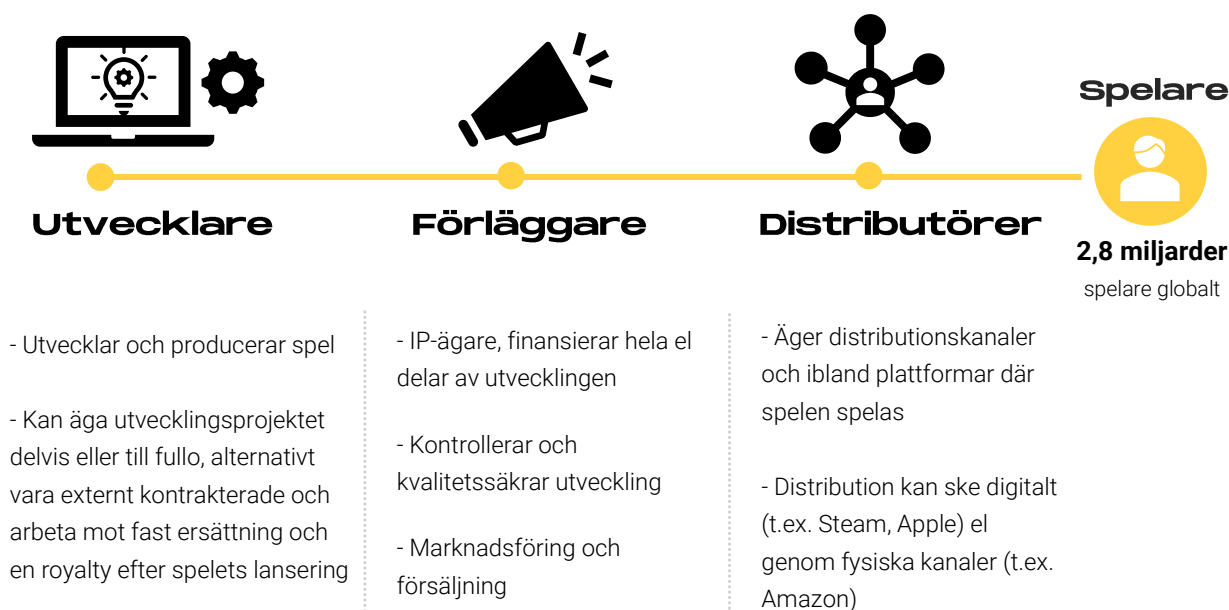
Spelare

Utvecklare

Förläggare

Distributörer

2,8 miljarder
spelare globalt

- Utvecklar och producerar spel

- Kan äga utvecklingsprojektet delvis eller till fullo, alternativt vara externt kontrakterade och arbeta mot fast ersättning och en royalty efter spelets lansering

- IP-ägare, finansierar hela el delar av utvecklingen

- Kontrollerar och kvalitetssäkrar utveckling

- Marknadsföring och försäljning

- Äger distributionskanaler och ibland plattformar där spelen spelas

- Distribution kan ske digitalt (t.ex. Steam, Apple) el genom fysiska kanaler (t.ex. Amazon)